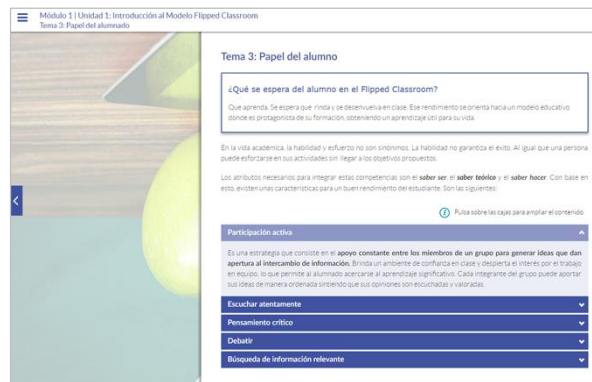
Módulo 1 | Unidad 1: Introducción al Modelo Flipped Classroom
Tema 3: Papel del alumnado

Tema 3: Papel del alumno

¿Qué se espera del alumno en el Flipped Classroom?

Que aprenda. Se espera que rinda y se desenvuelva en clase. Ese rendimiento se orienta hacia un modelo educativo donde es protagonista de su formación, obteniendo un aprendizaje útil para su vida.

En la vida académica, la habilidad y esfuerzo no son sinónimos. La habilidad no garantiza el éxito. Al igual que una persona puede esforzarse en sus actividades sin llegar a los objetivos propuestos.

Los atributos necesarios para integrar estas competencias son el saber ser, el saber teórico y el saber hacer. Con base en esto, existen unas características para un buen rendimiento del estudiante. Son las siguientes:

Pulsa sobre las cajas para ampliar el contenido

Participación activa

Es una estrategia que consiste en el apoyo constante entre los miembros de un grupo para generar ideas que dan apertura al intercambio de información. Brinda un ambiente de confianza en clase y despierta el interés por el trabajo en equipo, lo que permite al alumnado acercarse al aprendizaje significativo. Cada integrante del grupo puede aportar sus ideas de manera ordenada sintiendo que sus opiniones son escuchadas y valoradas.

Escuchar atentamente

Pensamiento crítico

Debatir

Búsqueda de información relevante